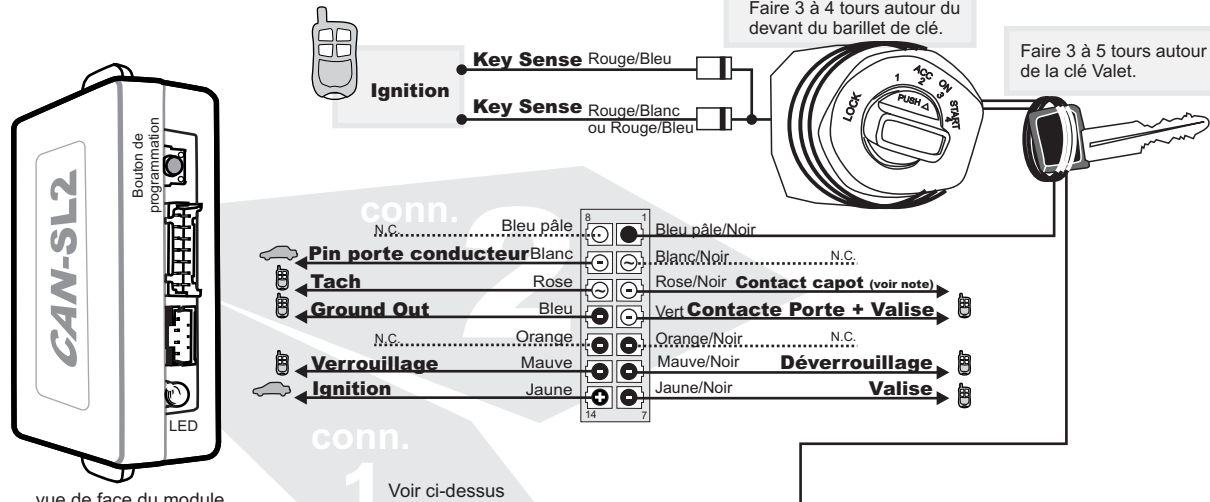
Faire 3 à 4 tours autour du devant du barillet de clé.

Faire 3 à 5 tours autour de la clé Valet.

Ignition

Key Sense Rouge/Bleu

Key Sense Rouge/Blanc ou Rouge/Bleu

LOCK 1 ACC 2 ON 3 START 4 PUSH

CAN-SL2

Bouton de programmation

LED

vue de face du module

conn.
2

conn.
1

Voir ci-dessus

8 1

14 7

N.C. Bleu pâle

Bleu pâle/Noir

Pin porte conducteur Blanc

Blanc/Noir N.C.

Tach Rose

Rose/Noir Contact capot (voir note)

Ground Out Bleu

Vert Contacte Porte + Valise

N.C. Orange

Orange/Noir N.C.

Verrouillage Mauve

Mauve/Noir Déverrouillage

Ignition Jaune

Jaune/Noir Valise